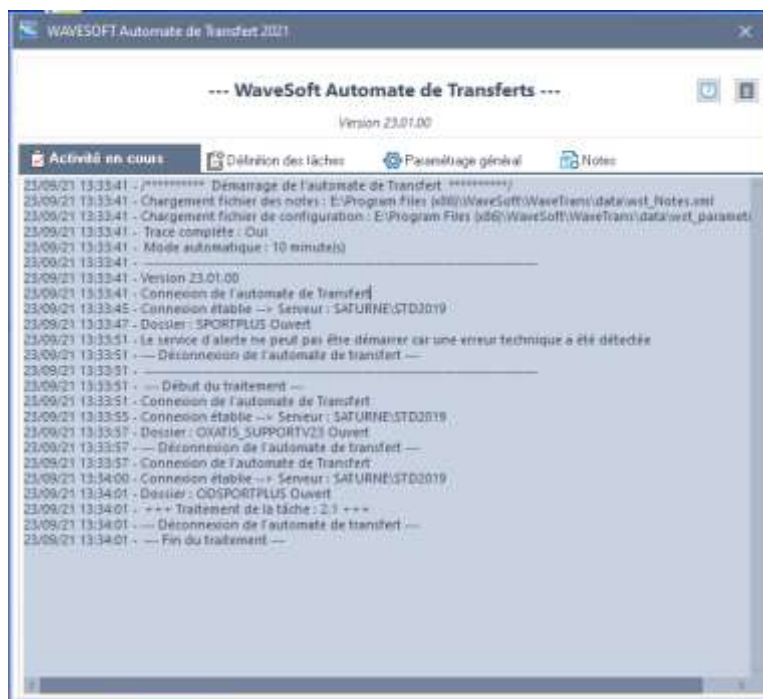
WAVESOFT Automate de Transfert 2021

--- WaveSoft Automate de Transferts ---

Version 23.01.00

Activité en cours
Définition des tâches
Paramétrage général
Notes

23/09/21 13:33:41 - /*********** Démarrage de l'automate de Transfert ***********/
23/09/21 13:33:41 - Chargement fichier des notes : E:\Program Files (x86)\WaveSoft\WaveTrans\data\wst_Notes.xml
23/09/21 13:33:41 - Chargement fichier de configuration : E:\Program Files (x86)\WaveSoft\WaveTrans\data\wst_paramet
23/09/21 13:33:41 - Trace complète : Oui
23/09/21 13:33:41 - Mode automatique : 10 minute(s)
23/09/21 13:33:41 - ----------------------------------------------------------------
23/09/21 13:33:41 - Version 23.01.00
23/09/21 13:33:41 - Connexion de l'automate de Transfert
23/09/21 13:33:45 - Connexion établie ---> Serveur : SATURNE\STD2019
23/09/21 13:33:47 - Dossier : SPORTPLUS Ouvert
23/09/21 13:33:51 - Le service d'alerte ne peut pas être démarrer car une erreur technique a été détectée
23/09/21 13:33:51 - ---- Déconnexion de l'automate de transfert ----
23/09/21 13:33:51 - ----------------------------------------------------------------
23/09/21 13:33:51 - --- Début du traitement ---
23/09/21 13:33:51 - Connexion de l'automate de Transfert
23/09/21 13:33:55 - Connexion établie ---> Serveur : SATURNE\STD2019
23/09/21 13:33:57 - Dossier : OXATIS_SUPPORTV23 Ouvert
23/09/21 13:33:57 - ---- Déconnexion de l'automate de transfert ----
23/09/21 13:33:57 - Connexion de l'automate de Transfert
23/09/21 13:34:00 - Connexion établie ---> Serveur : SATURNE\STD2019
23/09/21 13:34:01 - Dossier : ODSPORTPLUS Ouvert
23/09/21 13:34:01 - +++ Traitement de la tâche : 2.1 +++
23/09/21 13:34:01 - ---- Déconnexion de l'automate de transfert ----
23/09/21 13:34:01 - --- Fin du traitement ---